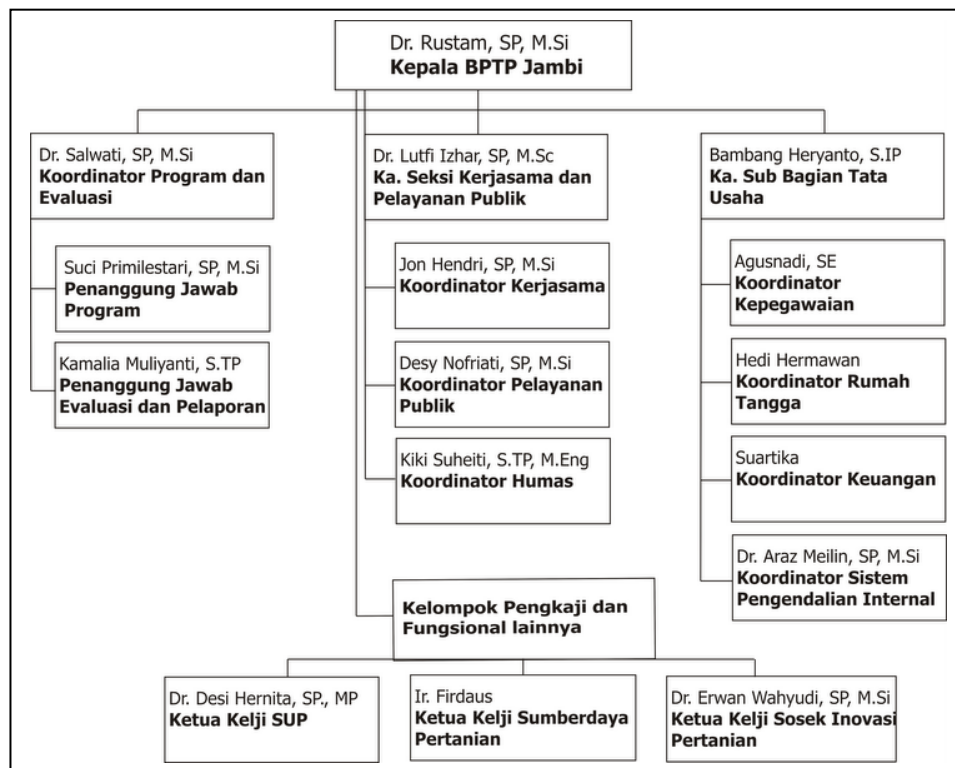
Dr. Rustam, SP, M.Si
Kepala BPTP Jambi

Dr. Salwati, SP, M.Si
Koordinator Program dan Evaluasi

Suci Primilestari, SP, M.Si
Penanggung Jawab Program

Kamalia Muliyanti, S.TP
Penanggung Jawab Evaluasi dan Pelaporan

Dr. Lutfi Izhar, SP, M.Sc
Ka. Seksi Kerjasama dan Pelayanan Publik

Jon Hendri, SP, M.Si
Koordinator Kerjasama

Desy Nofriati, SP, M.Si
Koordinator Pelayanan Publik

Kiki Suheiti, S.TP, M.Eng
Koordinator Humas

Bambang Heryanto, S.IP
Ka. Sub Bagian Tata Usaha

Agusnadi, SE
Koordinator Kepegawaian

Hedi Hermawan
Koordinator Rumah Tangga

Suartika
Koordinator Keuangan

Dr. Araz Meilin, SP, M.Si
Koordinator Sistem Pengendalian Internal

Kelompok Pengkaji dan Fungsional lainnya

Dr. Desi Hernita, SP., MP
Ketua Kelji SUP

Ir. Firdaus
Ketua Kelji Sumberdaya Pertanian

Dr. Erwan Wahyudi, SP, M.Si
Ketua Kelji Sosek Inovasi Pertanian